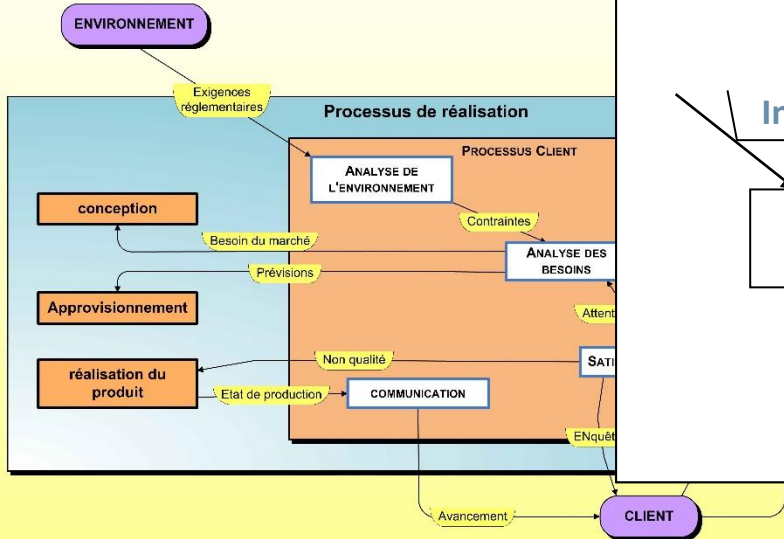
ENVIRONNEMENT

Exigences réglementaires

Processus de réalisation

PROCESSUS CLIENT

ANALYSE DE L'ENVIRONNEMENT

Contraintes

conception

Besoin du marché

ANALYSE DES BESOINS

Prévisions

Approvisionnement

Atten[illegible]

Non qualité

SATI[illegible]

réalisation du produit

Etat de production

COMMUNICATION

ENquêt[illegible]

Avancement

CLIENT

In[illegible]